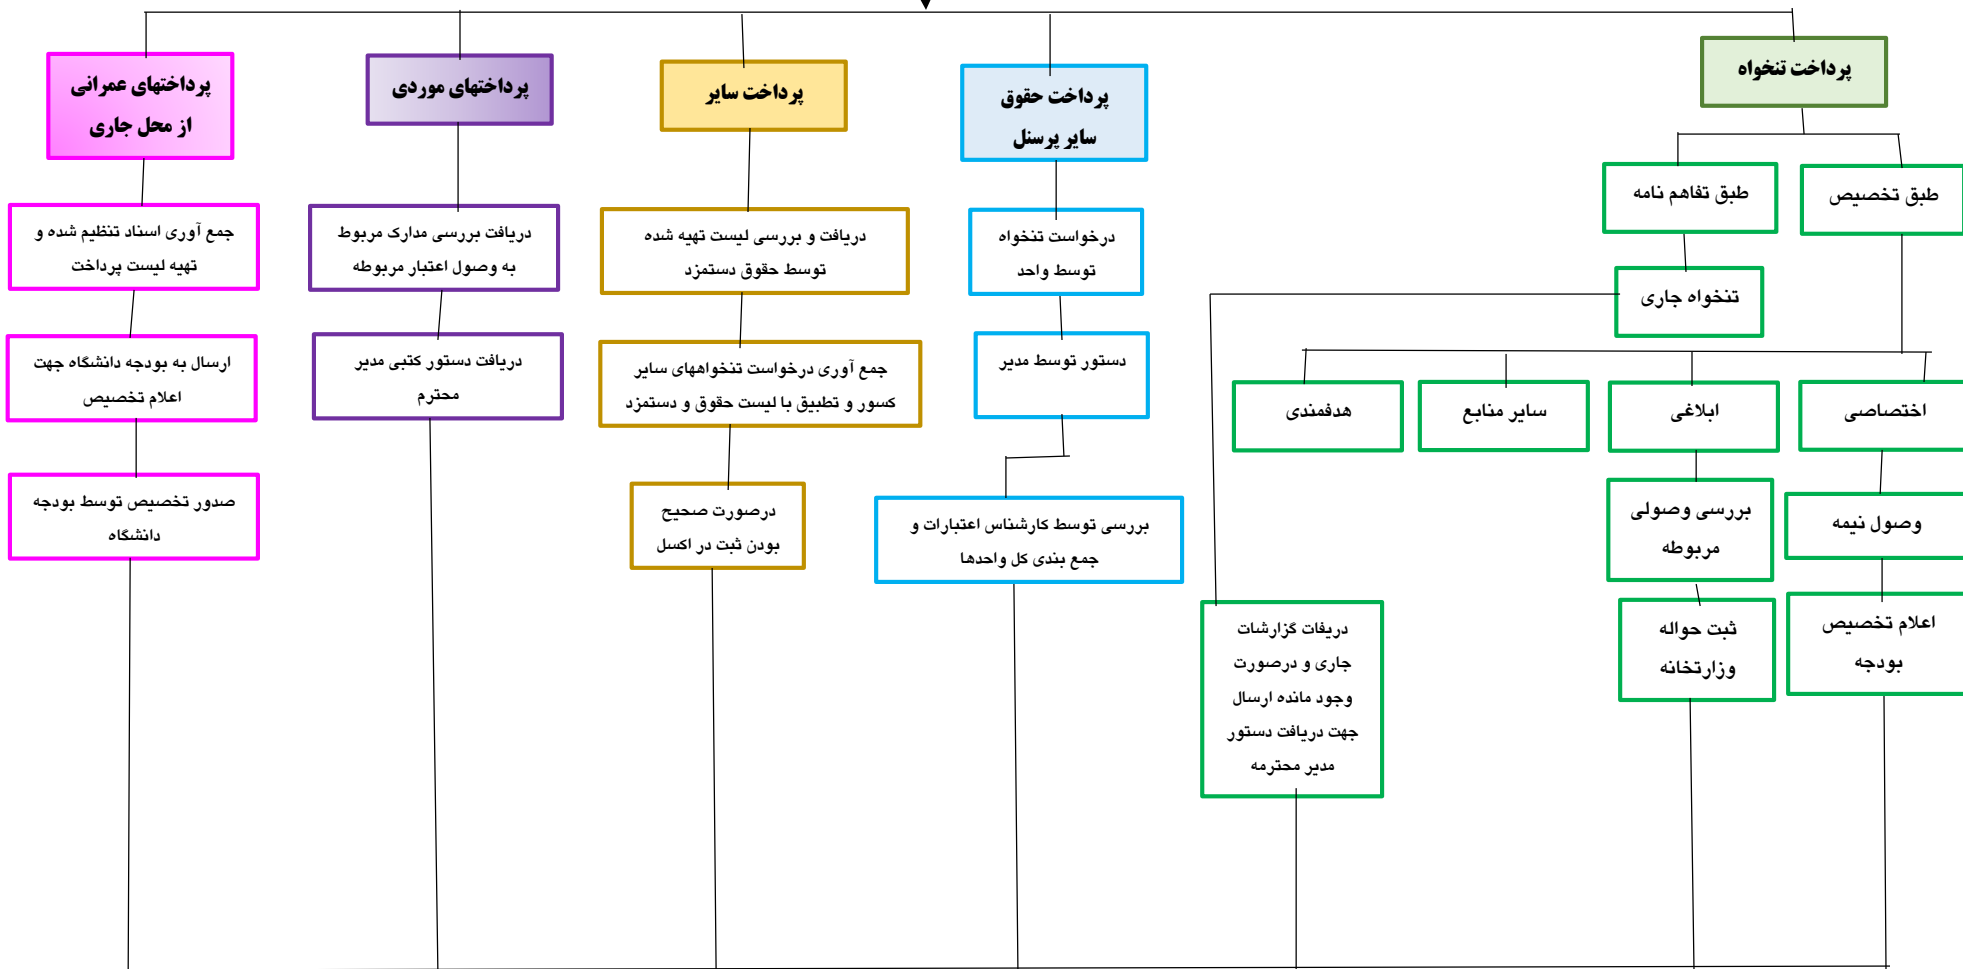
پرداخت تنخواه

طبق تخصیص

طبق تفاهم نامه

تنخواه جاری

اختصاصی

ابلاغی

سایر منابع

هدفمندی

وصول نیمه

اعلام تخصیص بودجه

بررسی وصولی مربوطه

ثبت حواله وزارتخانه

دریفات گزارشات جاری و درصورت وجود مانده ارسال جهت دریافت دستور مدیر محترمه

پرداخت حقوق سایر پرسنل

درخواست تنخواه توسط واحد

دستور توسط مدیر

بررسی توسط کارشناس اعتبارات و جمع بندی کل واحدها

پرداخت سایر

دریافت و بررسی لیست تهیه شده توسط حقوق دستمزد

جمع آوری درخواست تنخواههای سایر کسور و تطبیق با لیست حقوق و دستمزد

درصورت صحیح بودن ثبت در اکسل

پرداختهای موردی

دریافت بررسی مدارک مربوط به وصول اعتبار مربوطه

دریافت دستور کتبی مدیر محترم

پرداختهای عمرانی از محل جاری

جمع آوری اسناد تنظیم شده و تهیه لیست پرداخت

ارسال به بودجه دانشگاه جهت اعلام تخصیص

صدور تخصیص توسط بودجه دانشگاه